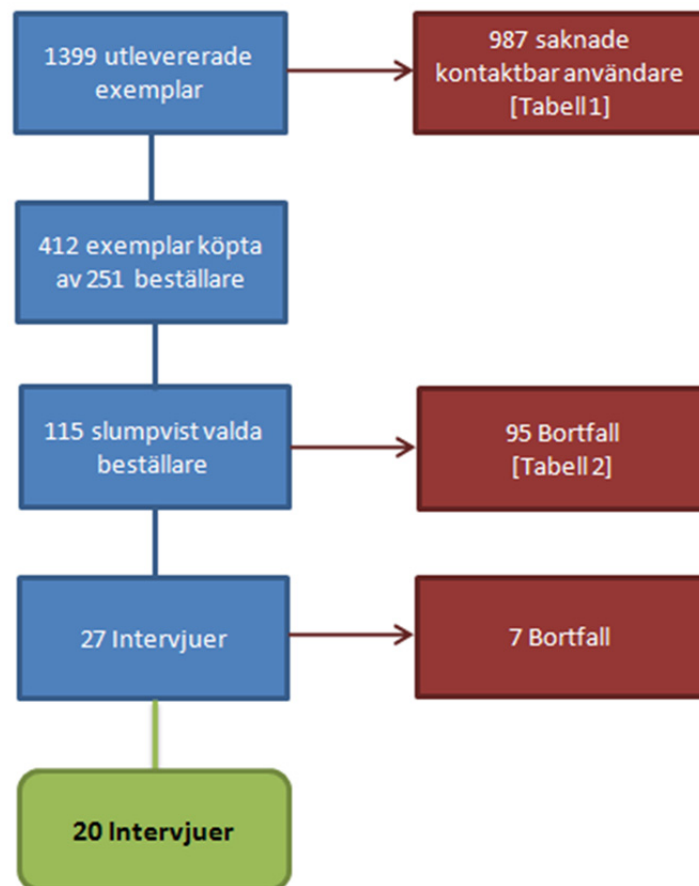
1399 utlevererade exemplar

987 saknade kontaktbar användare [Tabell 1]

412 exemplar köpta av 251 beställare

115 slumpvist valda beställare

95 Bortfall [Tabell 2]

27 Intervjuer

7 Bortfall

20 Intervjuer